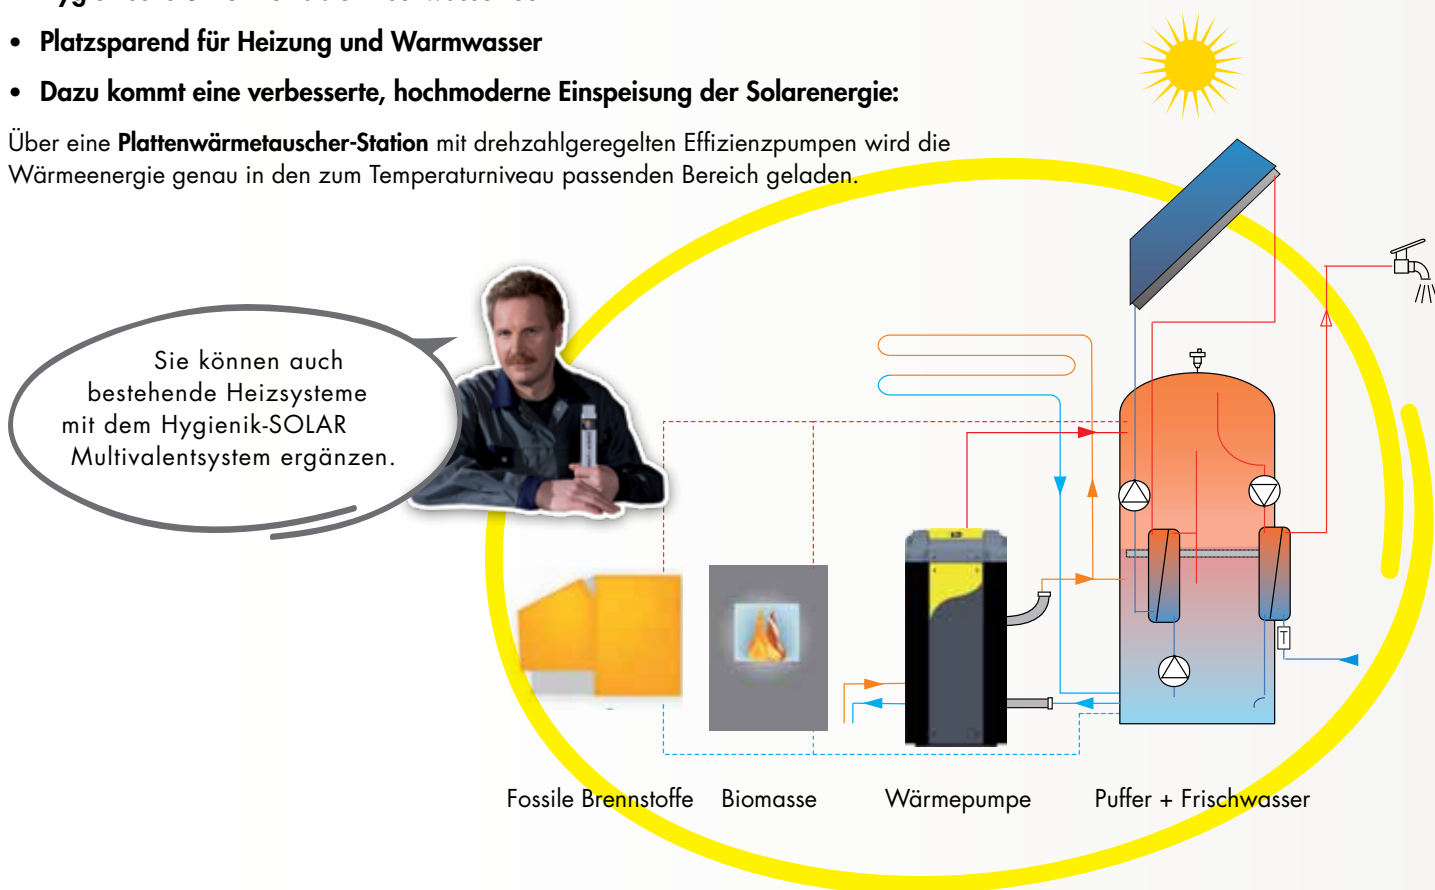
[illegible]

• **Platzsparend für Heizung und Warmwasser**

• **Dazu kommt eine verbesserte, hochmoderne Einspeisung der Solarenergie:**

Über eine **Plattenwärmetauscher-Station** mit drehzahlgeregelten Effizienzpumpen wird die Wärmeenergie genau in den zum Temperaturniveau passenden Bereich geladen.

Sie können auch bestehende Heizsysteme mit dem Hygienik-SOLAR Multivalentsystem ergänzen.

Fossile Brennstoffe

Biomasse

Wärmepumpe

Puffer + Frischwasser